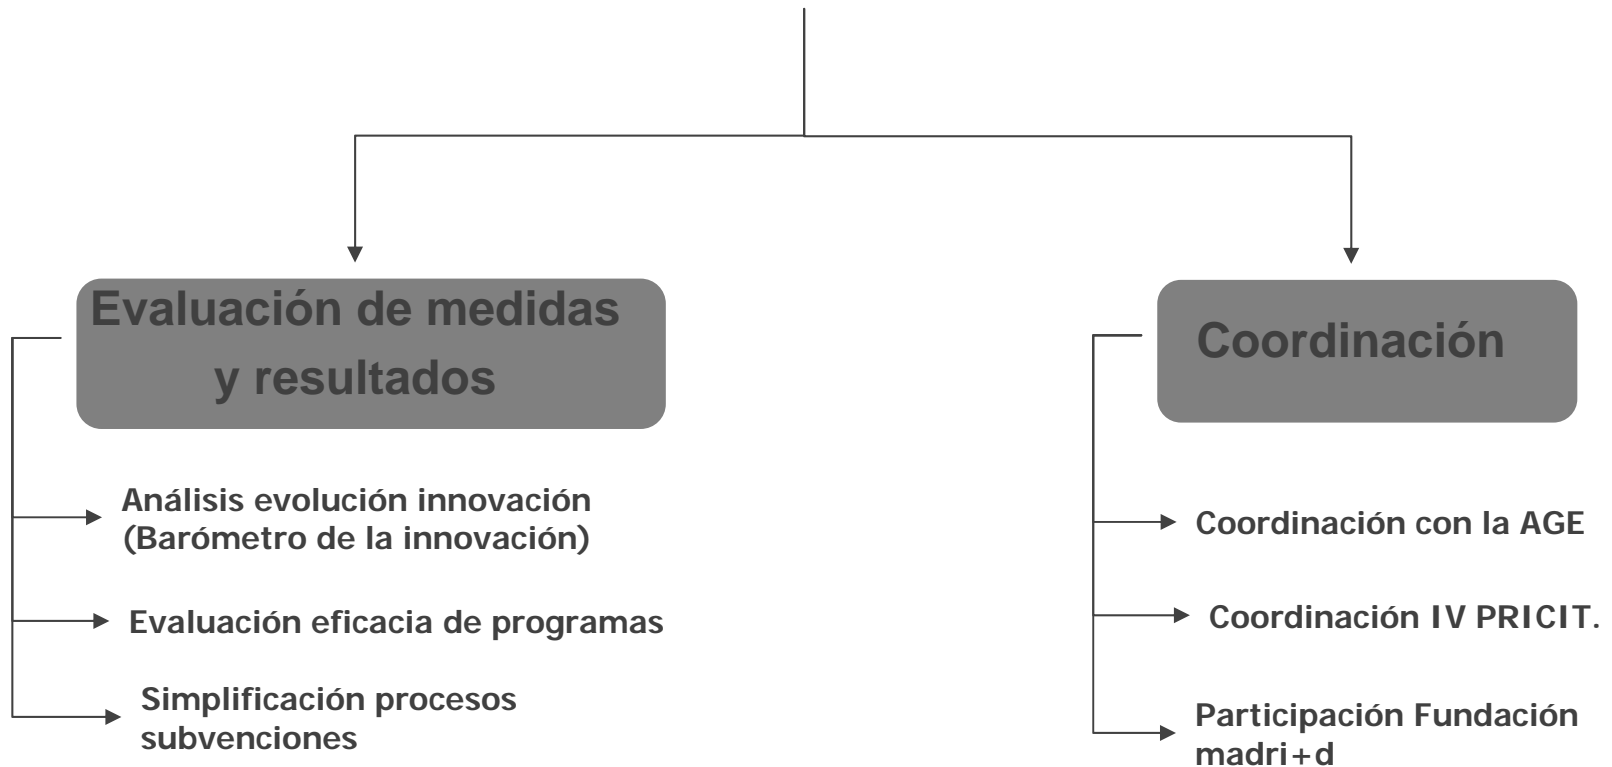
Evaluación de medidas y resultados

Análisis evolución innovación (Barómetro de la innovación)

Evaluación eficacia de programas

Simplificación procesos subvenciones

Coordinación

Coordinación con la AGE

Coordinación IV PRICIT.

Participación Fundación madri+d